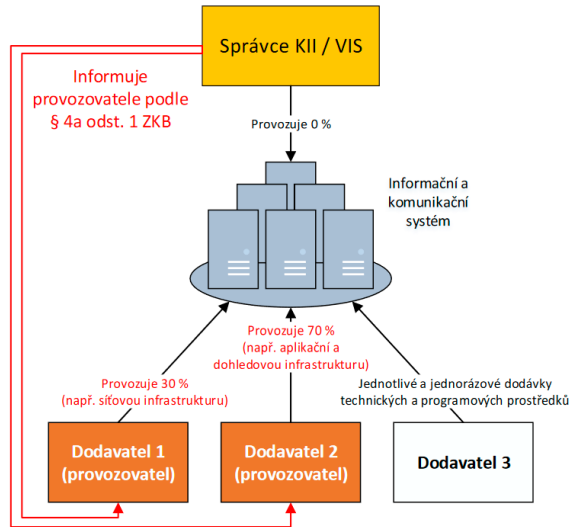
Správce KII / VIS

Informuje provozovatele podle § 4a odst. 1 ZKB

Provozuje 0 %

Informační a komunikační systém

Provozuje 70 % (např. aplikační a dohledovou infrastrukturu)

Provozuje 30 % (např. síťovou infrastrukturu)

Jednotlivé a jednorázové dodávky technických a programových prostředků

Dodavatel 1 (provozovatel)

Dodavatel 2 (provozovatel)

Dodavatel 3